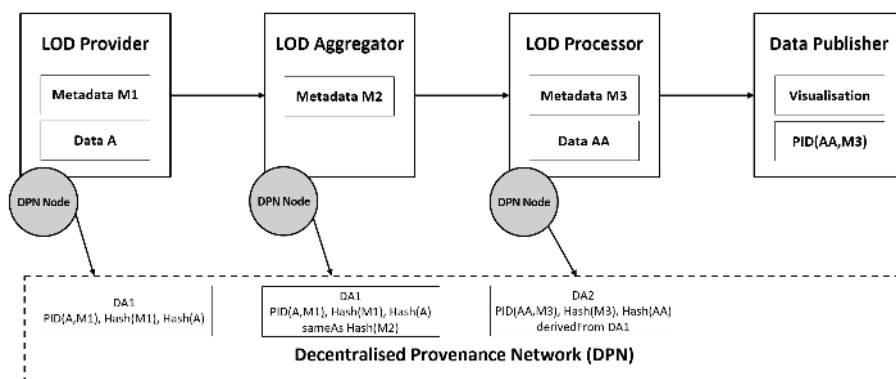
LOD Provider

Metadata M1

Data A

DPN Node

LOD Aggregator

Metadata M2

DPN Node

LOD Processor

Metadata M3

Data AA

DPN Node

Data Publisher

Visualisation

PID(AA,M3)

DA1
PID(A,M1), Hash(M1), Hash(A)

DA1
PID(A,M1), Hash(M1), Hash(A)
sameAs Hash(M2)

DA2
PID(AA,M3), Hash(M3), Hash(AA)
derivedFrom DA1

Decentralised Provenance Network (DPN)